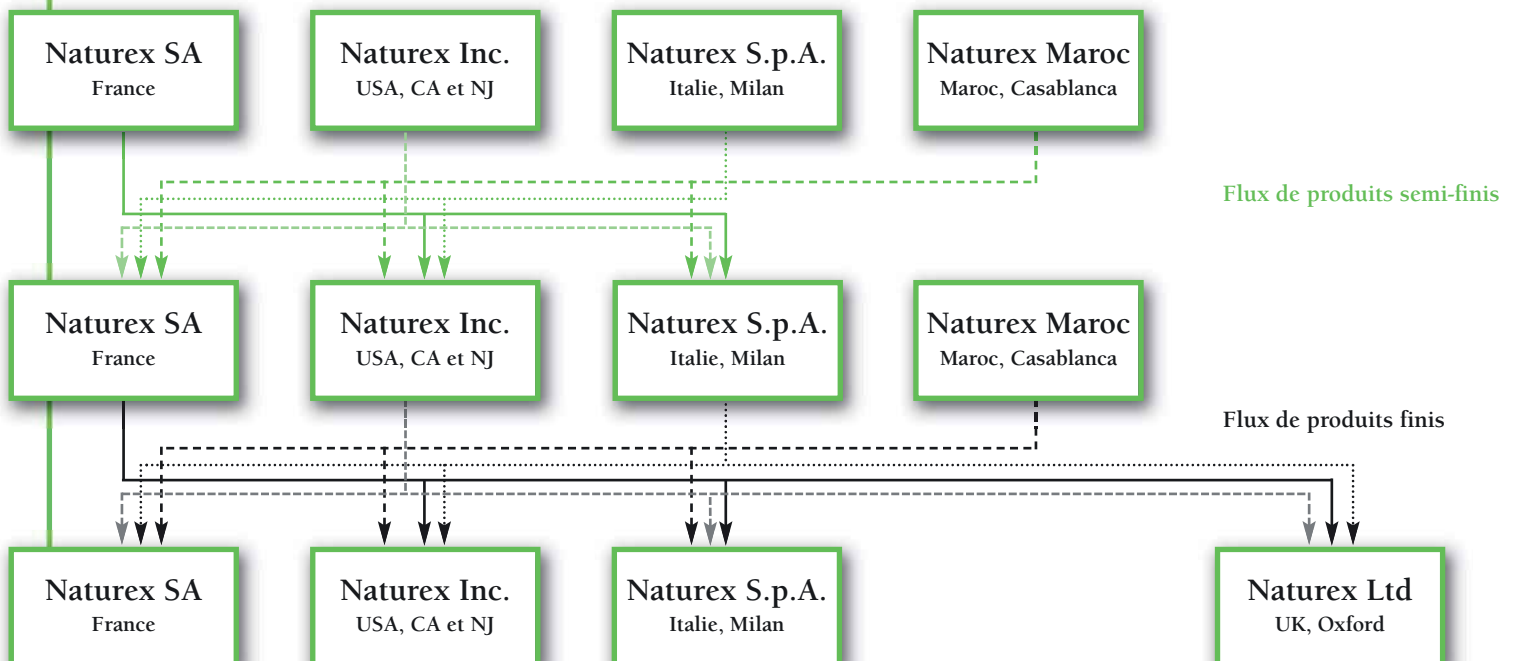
Naturex SA
France

Naturex Inc.
USA, CA et NJ

Naturex S.p.A.
Italie, Milan

Naturex Maroc
Maroc, Casablanca

Flux de produits semi-finis

Naturex SA
France

Naturex Inc.
USA, CA et NJ

Naturex S.p.A.
Italie, Milan

Naturex Maroc
Maroc, Casablanca

Flux de produits finis

Naturex SA
France

Naturex Inc.
USA, CA et NJ

Naturex S.p.A.
Italie, Milan

Naturex Ltd
UK, Oxford